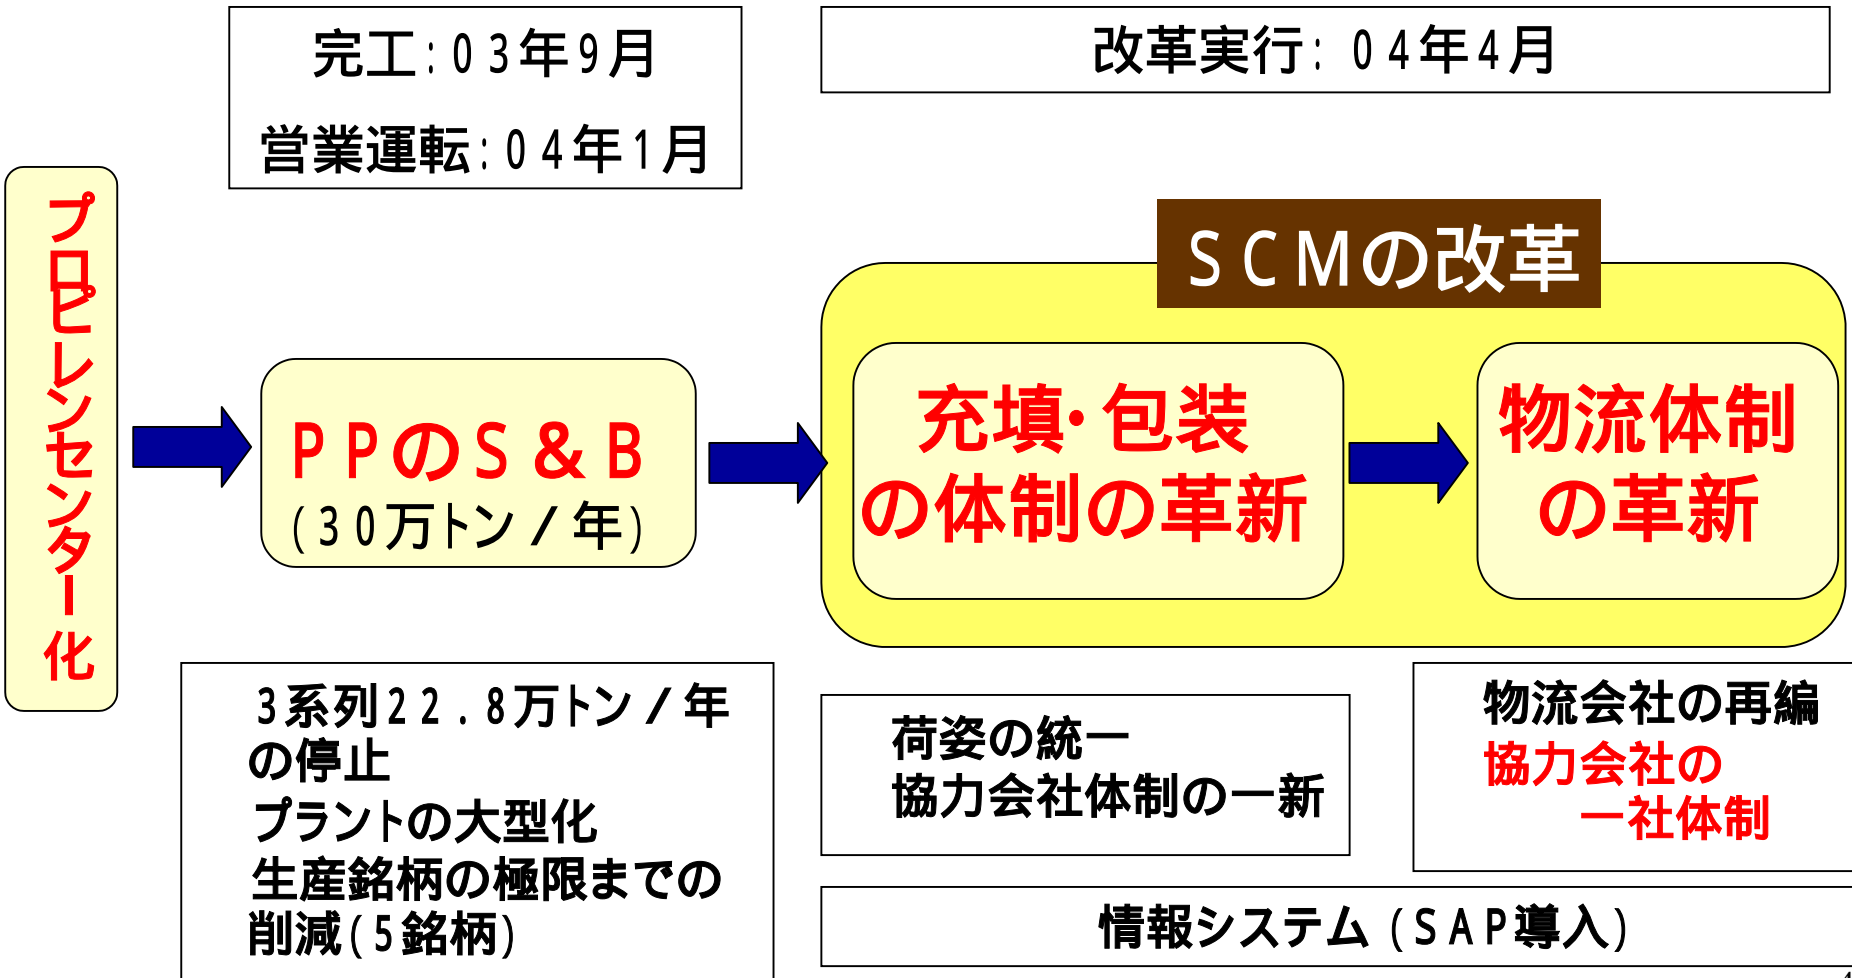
完工:03年9月
営業運転:04年1月

改革実行: 04年4月

プロピレンセンター化

PPのS&B
(30万トン/年)

SCMの改革

充填·包装
の体制の革新

物流体制
の革新

3系列22.8万トン/年
の停止
プラントの大型化
生産銘柄の極限までの
削減(5銘柄)

荷姿の統一
協力会社体制の一新

物流会社の再編
協力会社の
一社体制

情報システム (SAP導入)